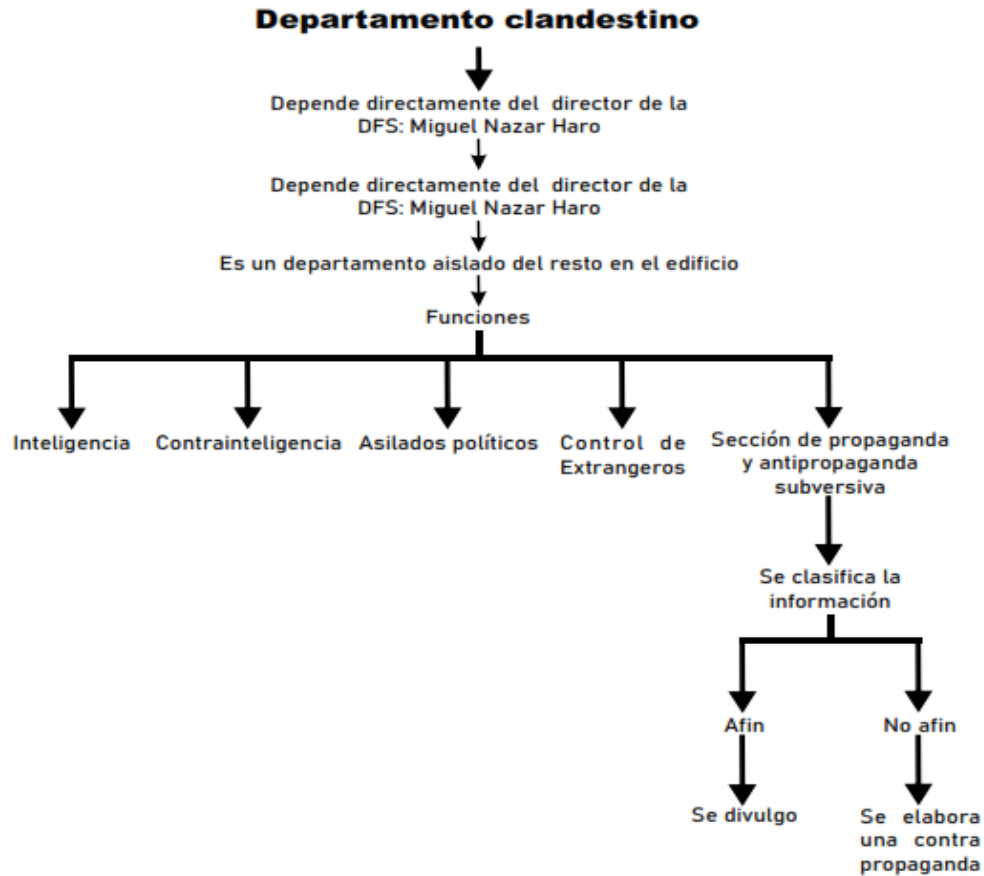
Departamento clandestino

Depende directamente del director de la DFS: Miguel Nazar Haro

Depende directamente del director de la DFS: Miguel Nazar Haro

Es un departamento aislado del resto en el edificio

Funciones

Inteligencia

Contrainteligencia

Asilados políticos

Control de Extrangeros

Sección de propaganda y antipropaganda subversiva

Se clasifica la información

Afin

No afin

Se divulgo

Se elabora una contra propaganda